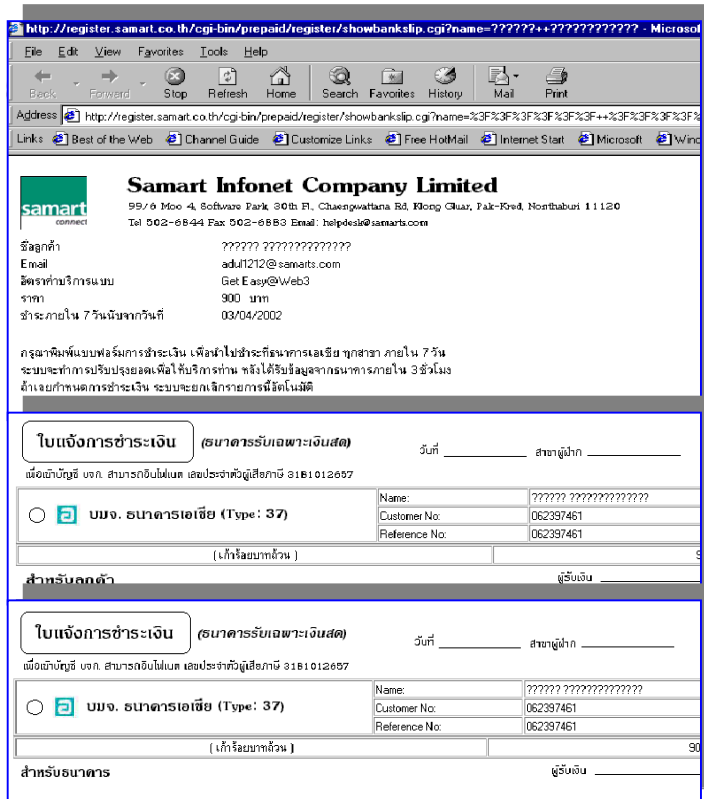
http://register.samart.co.th/cgi-bin/prepaid/register/showbankslip.cgi?name=??????++???????????? - Microsol

File Edit View Favorites Tools Help

Back Forward Stop Refresh Home Search Favorites History Mail Print

Address http://register.samart.co.th/cgi-bin/prepaid/register/showbankslip.cgi?name=%3F%3F%3F%3F%3F%3F++%3F%3F%3F%3F%3F

Links Best of the Web Channel Guide Customize Links Free HotMail Internet Start Microsoft Wind

samart connect

Samart Infonet Company Limited

99/6 Moo 4, Software Park 30th Fl, Chaengwattana Rd, Klong Gluar, Pak-Kred, Nonthaburi 11120

Tel 502-6844 Fax 502-6883 Email: helpdesk@samarts.com

| ชื่อลูกค้า | ?????? ?????????????? |
|---|---|
| Email | adul1212@samarts.com |
| อัตราค่าบริการแบบ | Get Easy@Web3 |
| ราคา | 900 บาท |
| ชำระภายใน 7 วันนับจากวันที่ | 03/04/2002 |

กรุณาพิมพ์แบบฟอร์มการชำระเงิน เพื่อนำไปชำระที่ธนาคารเอเชีย ทุกสาขา ภายใน 7 วัน
ระบบจะทำการปรับปรุงยอดเพื่อให้บริการท่าน หลังได้รับข้อมูลจากธนาคารภายใน 3 ชั่วโมง
ถ้าเลยกำหนดการชำระเงิน ระบบจะยกเลิกรายการนี้อัตโนมัติ

ใบแจ้งการชำระเงิน (ธนาคารรับเฉพาะเงินสด) วันที่ ____________ สาขาผู้ฝาก ____________

เพื่อเข้าบัญชี บจก. สามารถอินโฟเนต เลขประจำตัวผู้เสียภาษี 3181012657

| บมจ. ธนาคารเอเชีย (Type: 37) | Name: | ?????? ?????????????? |
|---|---|---|
| | Customer No: | 062397461 |
| | Reference No: | 062397461 |

( เก้าร้อยบาทถ้วน ) 9

สำหรับลูกค้า ผู้รับเงิน ____________

ใบแจ้งการชำระเงิน (ธนาคารรับเฉพาะเงินสด) วันที่ ____________ สาขาผู้ฝาก ____________

เพื่อเข้าบัญชี บจก. สามารถอินโฟเนต เลขประจำตัวผู้เสียภาษี 3181012657

| บมจ. ธนาคารเอเชีย (Type: 37) | Name: | ?????? ?????????????? |
|---|---|---|
| | Customer No: | 062397461 |
| | Reference No: | 062397461 |

( เก้าร้อยบาทถ้วน ) 90

สำหรับธนาคาร ผู้รับเงิน ____________